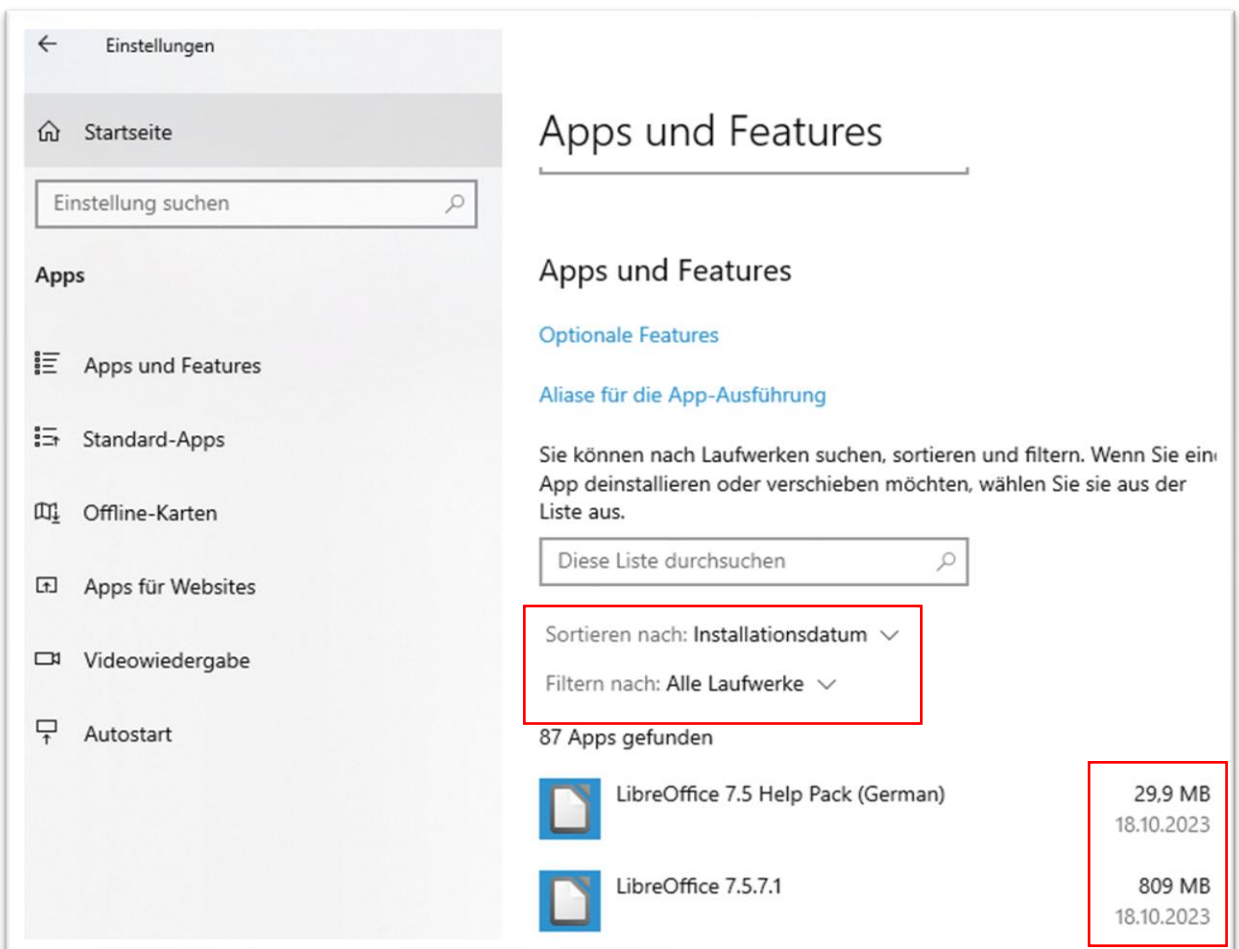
Einstellungen

Startseite

Einstellung suchen

Apps

Apps und Features

Standard-Apps

Offline-Karten

Apps für Websites

Videowiedergabe

Autostart

Apps und Features

Apps und Features

Optionale Features

Aliase für die App-Ausführung

Sie können nach Laufwerken suchen, sortieren und filtern. Wenn Sie ein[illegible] App deinstallieren oder verschieben möchten, wählen Sie sie aus der Liste aus.

Diese Liste durchsuchen

Sortieren nach: Installationsdatum

Filtern nach: Alle Laufwerke

87 Apps gefunden

LibreOffice 7.5 Help Pack (German) 29,9 MB 18.10.2023

LibreOffice 7.5.7.1 809 MB 18.10.2023